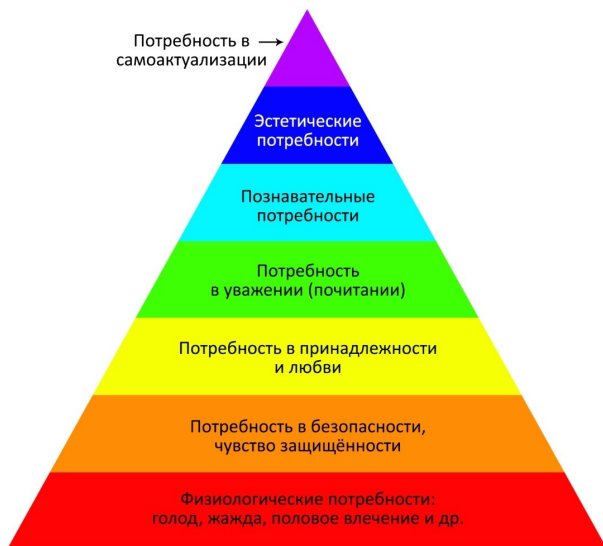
Потребность в самоактуализации

Эстетические потребности

Познавательные потребности

Потребность в уважении (почитании)

Потребность в принадлежности и любви

Потребность в безопасности, чувство защищённости

Физиологические потребности: голод, жажда, половое влечение и др.